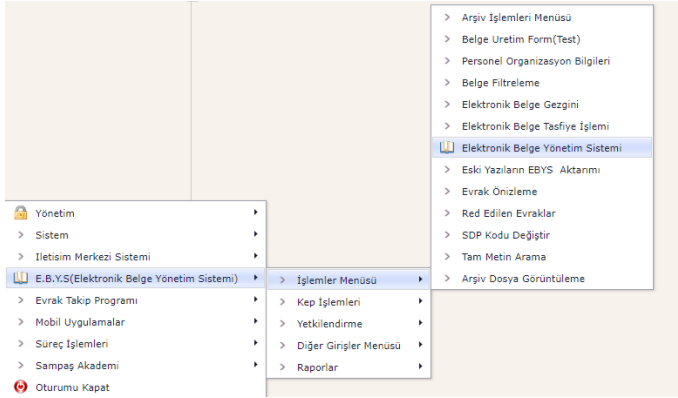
Arşiv İşlemleri Menüsü
Belge Uretim Form(Test)
Personel Organizasyon Bilgileri
Belge Filtreleme
Elektronik Belge Gezgini
Elektronik Belge Tasfiye İşlemi
Elektronik Belge Yönetim Sistemi
Eski Yazıların EBYS Aktarımı
Evrak Önizleme
Red Edilen Evraklar
SDP Kodu Değiştir
Tam Metin Arama
Arşiv Dosya Görüntüleme

Yönetim
Sistem
Iletisim Merkezi Sistemi
E.B.Y.S(Elektronik Belge Yönetim Sistemi)
Evrak Takip Programı
Mobil Uygulamalar
Süreç İşlemleri
Sampaş Akademi
Oturumu Kapat

İşlemler Menüsü
Kep İşlemleri
Yetkilendirme
Diğer Girişler Menüsü
Raporlar